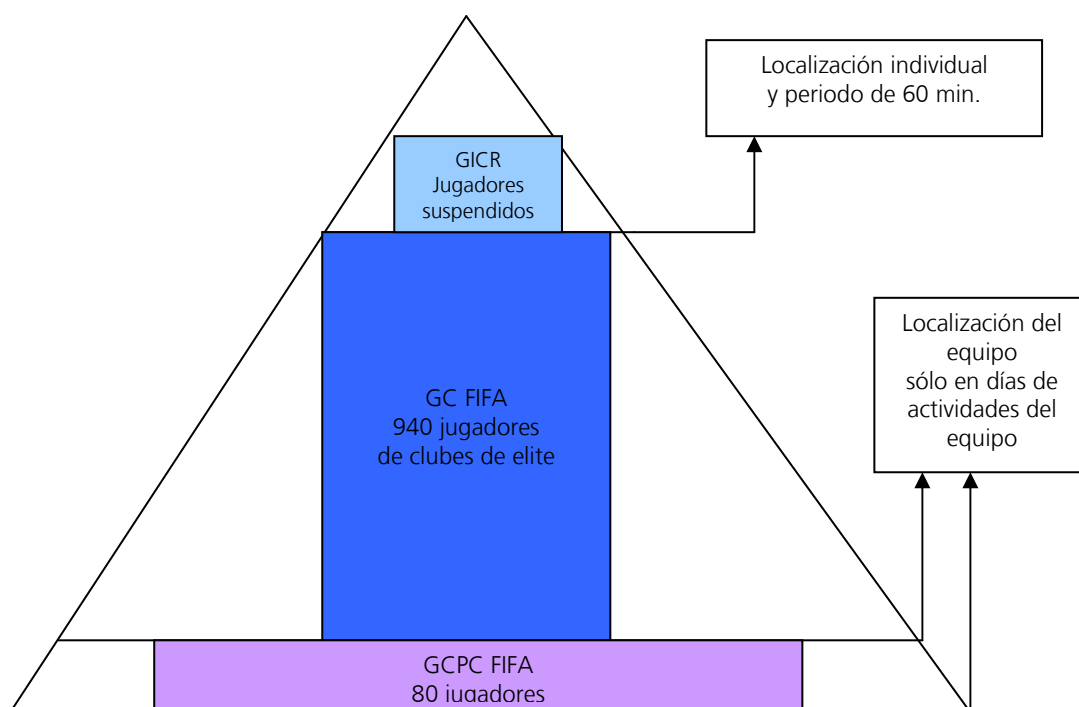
Localización individual y periodo de 60 min.

GICR
Jugadores suspendidos

Localización del equipo sólo en días de actividades del equipo

GC FIFA
940 jugadores de clubes de elite

GCPC FIFA
80 jugadores